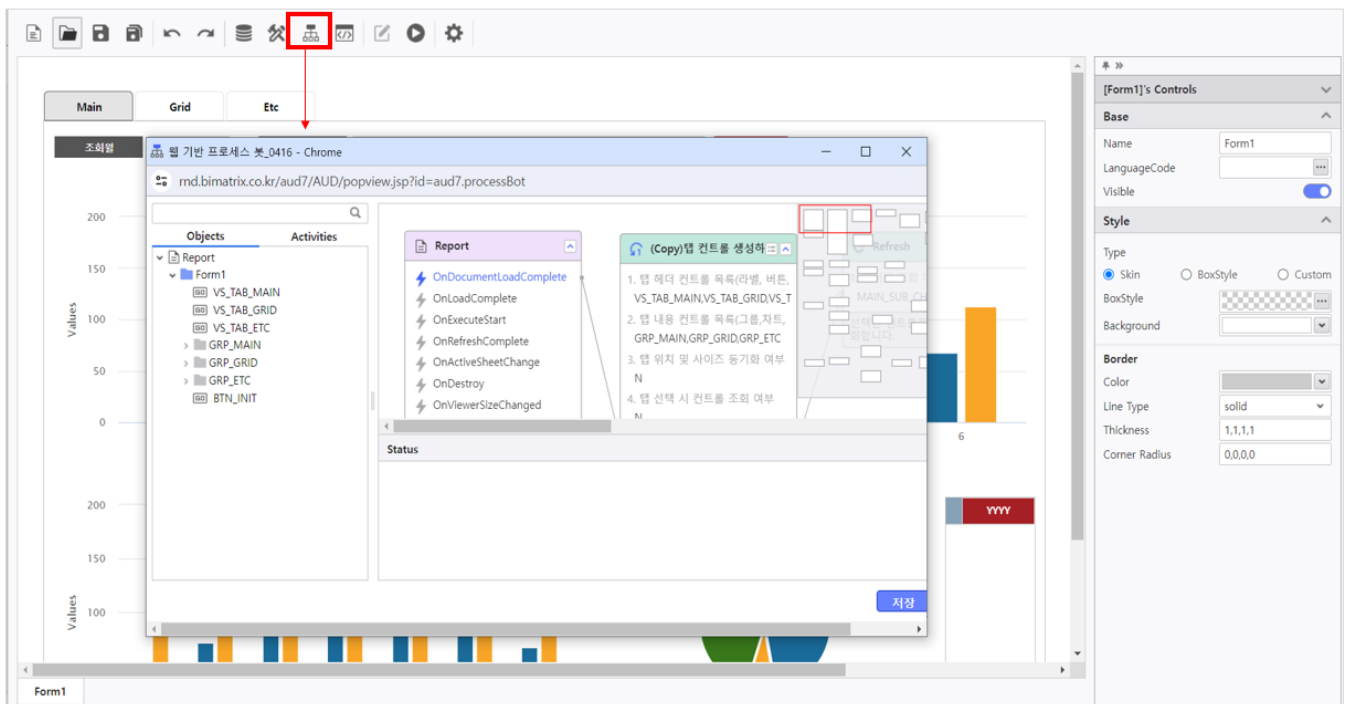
Main Grid Etc

조회월

웹 기반 프로세스 봇_0416 - Chrome

rnd.bimatrix.co.kr/aud7/AUD/popview.jsp?id=aud7.processBot

Objects Activities

Report
Form1
VS_TAB_MAIN
VS_TAB_GRID
VS_TAB_ETC
GRP_MAIN
GRP_GRID
GRP_ETC
BTN_INIT

Report
OnDocumentLoadComplete
OnLoadComplete
OnExecuteStart
OnRefreshComplete
OnActiveSheetChange
OnDestroy
OnViewerSizeChanged

(Copy)탭 컨트롤 생성하
1. 탭 헤더 컨트롤 목록(라벨, 버튼, VS_TAB_MAIN,VS_TAB_GRID,VS_T
2. 탭 내용 컨트롤 목록(그룹,차트, GRP_MAIN,GRP_GRID,GRP_ETC
3. 탭 위치 및 사이즈 동기화 여부
N
4. 탭 선택 시 컨트롤 조회 여부
N

Refresh
MAIN_SUB_CH

Status

저장

200
150
100
50
0
Values
6

200
150
100
Values

YYYY

[Form1]'s Controls
Base
Name Form1
LanguageCode
Visible
Style
Type
Skin BoxStyle Custom
BoxStyle
Background
Border
Color
Line Type solid
Thickness 1,1,1,1
Corner Radius 0,0,0,0

Form1